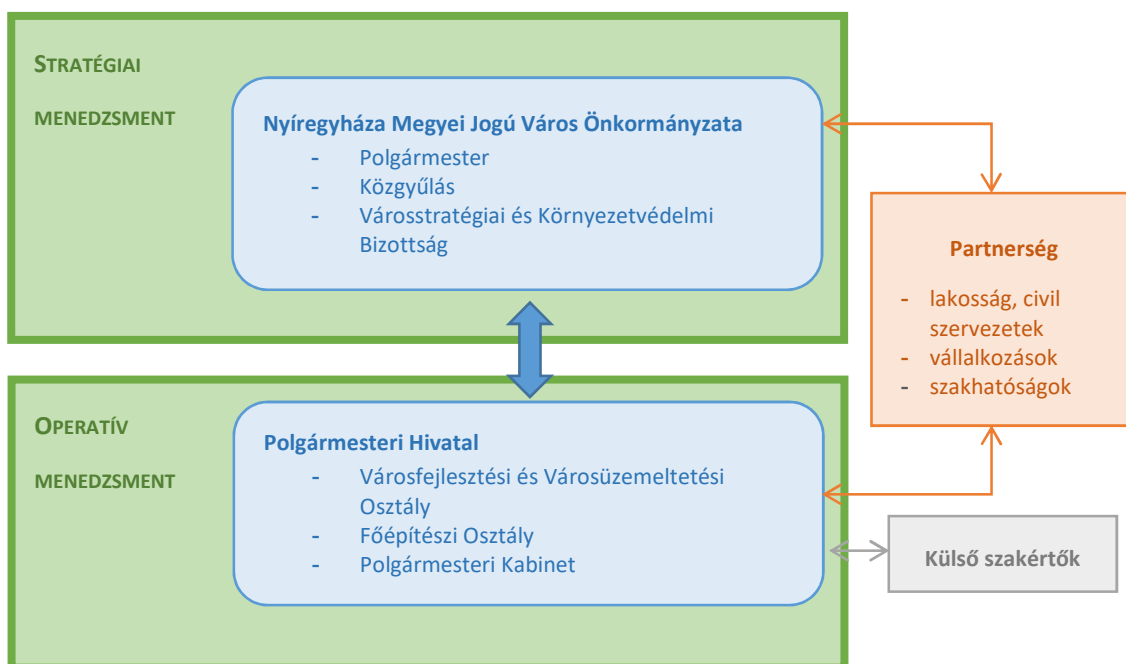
STRATÉGIAI

MENEDZSMENT

Nyíregyháza Megyei Jogú Város Önkormányzata
- Polgármester
- Közgyűlés
- Városstratégiai és Környezetvédelmi Bizottság

Partnerség
- lakosság, civil szervezetek
- vállalkozások
- szakhatóságok

OPERATÍV

MENEDZSMENT

Polgármesteri Hivatal
- Városfejlesztési és Városüzemeltetési Osztály
- Főépítészi Osztály
- Polgármesteri Kabinet

Külső szakértők